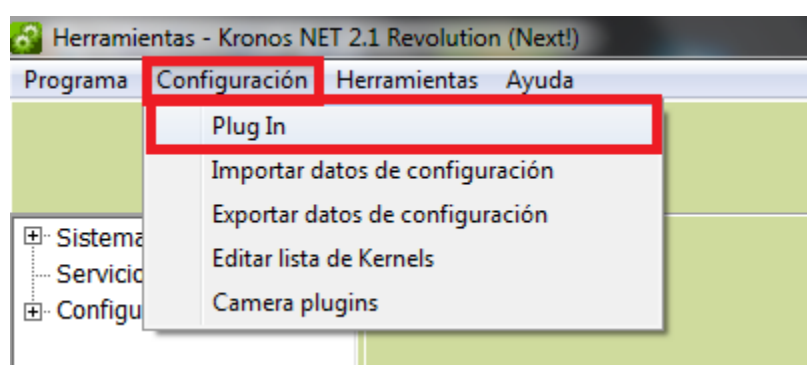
Herramientas - Kronos NET 2.1 Revolution (Next!)

Programa Configuración Herramientas Ayuda

Plug In
Importar datos de configuración
Exportar datos de configuración
Editar lista de Kernels
Camera plugins

Sistema
Servicio
Configu